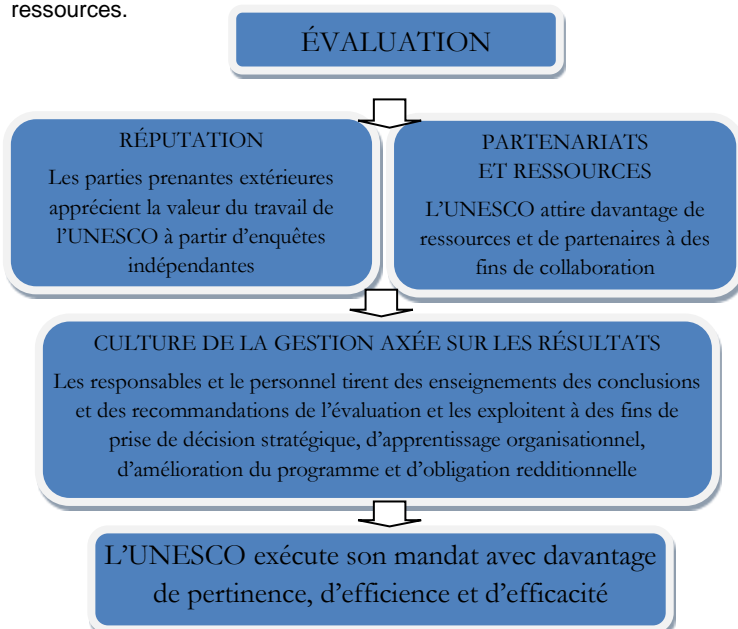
ressources.

ÉVALUATION

RÉPUTATION

Les parties prenantes extérieures apprécient la valeur du travail de l'UNESCO à partir d'enquêtes indépendantes

PARTENARIATS ET RESSOURCES

L'UNESCO attire davantage de ressources et de partenaires à des fins de collaboration

CULTURE DE LA GESTION AXÉE SUR LES RÉSULTATS

Les responsables et le personnel tirent des enseignements des conclusions et des recommandations de l'évaluation et les exploitent à des fins de prise de décision stratégique, d'apprentissage organisationnel, d'amélioration du programme et d'obligation redditionnelle

L'UNESCO exécute son mandat avec davantage de pertinence, d'efficience et d'efficacité